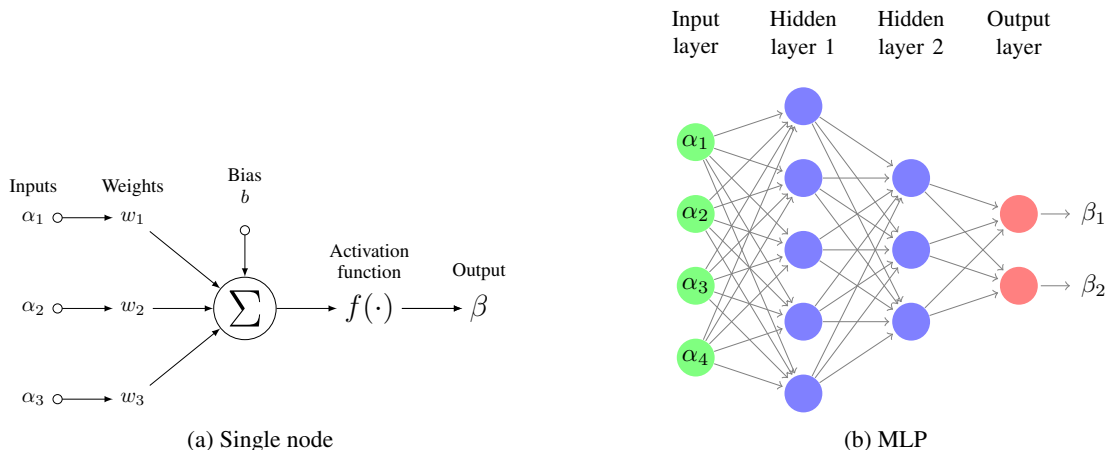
Inputs

Weights

Bias
$b$

$\alpha_1$

$w_1$

$\alpha_2$

$w_2$

$\Sigma$

Activation function

$f(\cdot)$

Output

$\beta$

$\alpha_3$

$w_3$

(a) Single node

Input layer

Hidden layer 1

Hidden layer 2

Output layer

$\alpha_1$

$\alpha_2$

$\alpha_3$

$\alpha_4$

$\beta_1$

$\beta_2$

(b) MLP